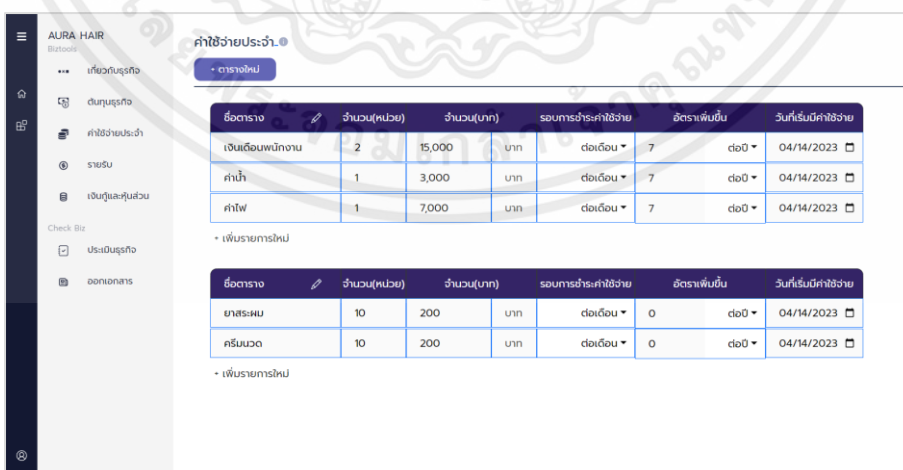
AURA HAIR
Biztools

เกี่ยวกับธุรกิจ
ต้นทุนธุรกิจ
ค่าใช้จ่ายประจำ
รายรับ
เงินกู้และหุ้นส่วน

Check Biz
ประเมินธุรกิจ
ออกเอกสาร

ค่าใช้จ่ายประจำ

+ ตารางใหม่

| ชื่อตาราง | จำนวน(หน่วย) | จำนวน(บาท) | | รอบการชำระค่าใช้จ่าย | อัตราเพิ่มขึ้น | | วันที่เริ่มมีค่าใช้จ่าย |
|---|---|---|---|---|---|---|---|
| เงินเดือนพนักงาน | 2 | 15,000 | บาท | ต่อเดือน | 7 | ต่อปี | 04/14/2023 |
| ค่าน้ำ | 1 | 3,000 | บาท | ต่อเดือน | 7 | ต่อปี | 04/14/2023 |
| ค่าไฟ | 1 | 7,000 | บาท | ต่อเดือน | 7 | ต่อปี | 04/14/2023 |

+ เพิ่มรายการใหม่

| ชื่อตาราง | จำนวน(หน่วย) | จำนวน(บาท) | | รอบการชำระค่าใช้จ่าย | อัตราเพิ่มขึ้น | | วันที่เริ่มมีค่าใช้จ่าย |
|---|---|---|---|---|---|---|---|
| ยาสระผม | 10 | 200 | บาท | ต่อเดือน | 0 | ต่อปี | 04/14/2023 |
| ครีมนวด | 10 | 200 | บาท | ต่อเดือน | 0 | ต่อปี | 04/14/2023 |

+ เพิ่มรายการใหม่